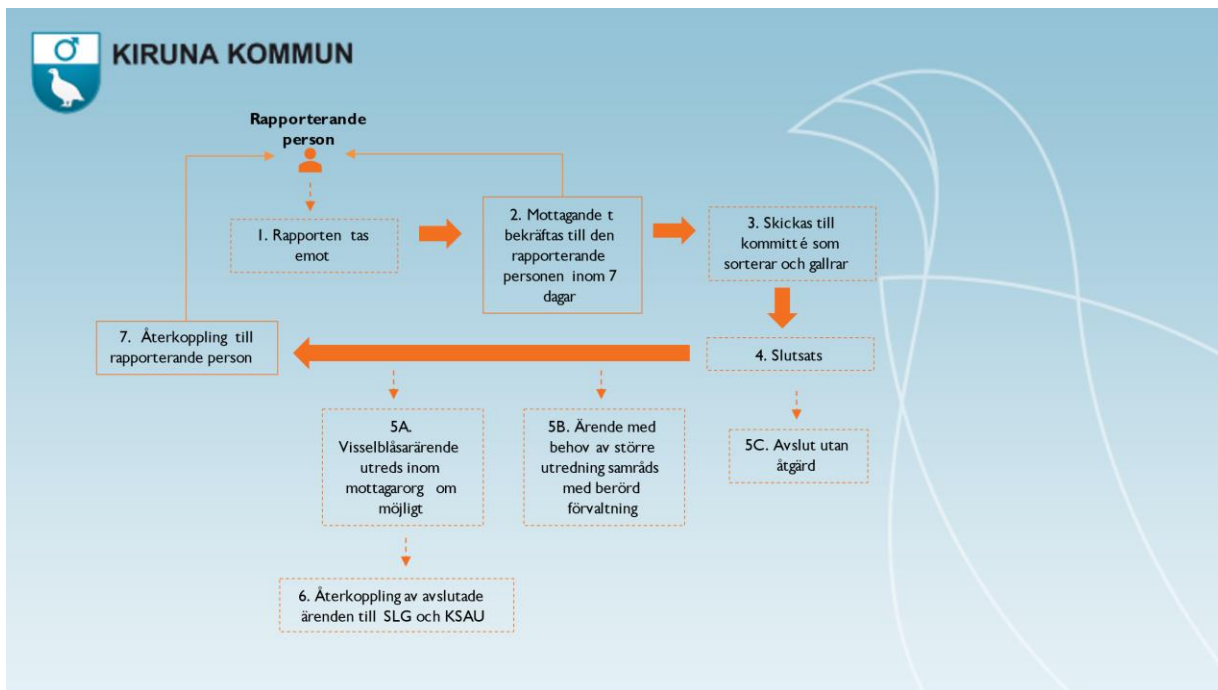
KIRUNA KOMMUN

Rapporterande person

1. Rapporten tas emot

2. Mottagande t bekräftas till den rapporterande personen inom 7 dagar

3. Skickas till kommitt é som sorterar och gallrar

4. Slutsats

7. Återkoppling till rapporterande person

5A. Visselblåsarärende utreds inom mottagarorg om möjligt

5B. Ärende med behov av större utredning samråds med berörd förvaltning

5C. Avslut utan åtgärd

6. Återkoppling av avslutade ärenden till SLG och KSAU